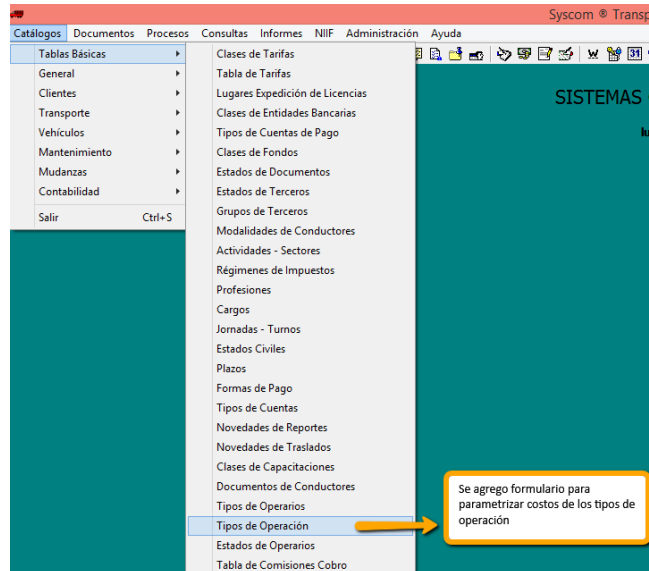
Syscom ® Transp

Catálogos Documentos Procesos Consultas Informes NIIF Administración Ayuda

Tablas Básicas
General
Clientes
Transporte
Vehículos
Mantenimiento
Mudanzas
Contabilidad
Salir Ctrl+S

Clases de Tarifas
Tabla de Tarifas
Lugares Expedición de Licencias
Clases de Entidades Bancarias
Tipos de Cuentas de Pago
Clases de Fondos
Estados de Documentos
Estados de Terceros
Grupos de Terceros
Modalidades de Conductores
Actividades - Sectores
Régimenes de Impuestos
Profesiones
Cargos
Jornadas - Turnos
Estados Civiles
Plazos
Formas de Pago
Tipos de Cuentas
Novedades de Reportes
Novedades de Traslados
Clases de Capacitaciones
Documentos de Conductores
Tipos de Operarios
Tipos de Operación
Estados de Operarios
Tabla de Comisiones Cobro

SISTEMAS

Se agrego formulario para parametrizar costos de los tipos de operación